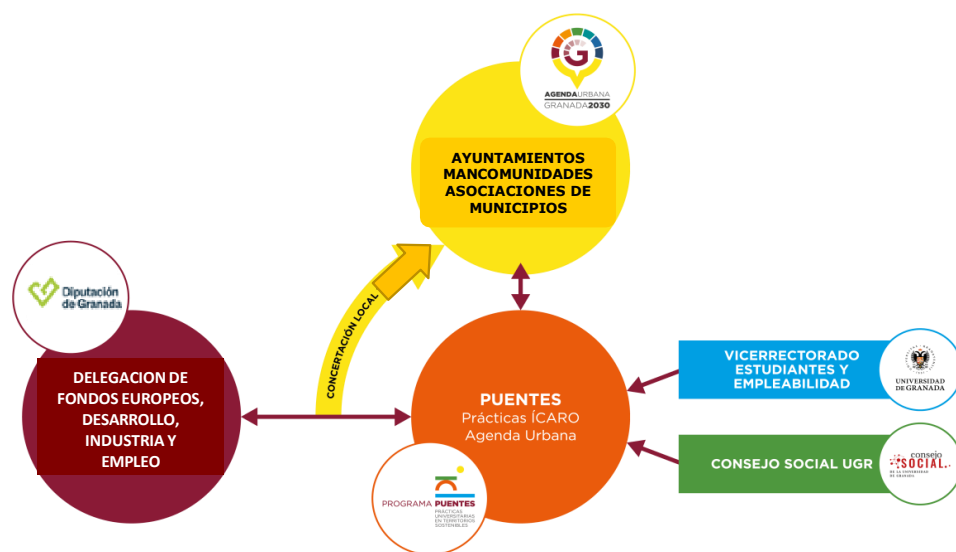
AGENDAURBANA
GRANADA2030

AYUNTAMIENTOS
MANCOMUNIDADES
ASOCIACIONES DE
MUNICIPIOS

Diputación de Granada

CONCERTACIÓN LOCAL

DELEGACION DE FONDOS EUROPEOS, DESARROLLO, INDUSTRIA Y EMPLEO

PUENTES
Prácticas ÍCARO
Agenda Urbana

PROGRAMA PUENTES
PRÁCTICAS UNIVERSITARIAS EN TERRITORIOS SOSTENIBLES

VICERRECTORADO ESTUDIANTES Y EMPLEABILIDAD

UNIVERSIDAD DE GRANADA

CONSEJO SOCIAL UGR

consejo SOCIAL DE LA UNIVERSIDAD DE GRANADA